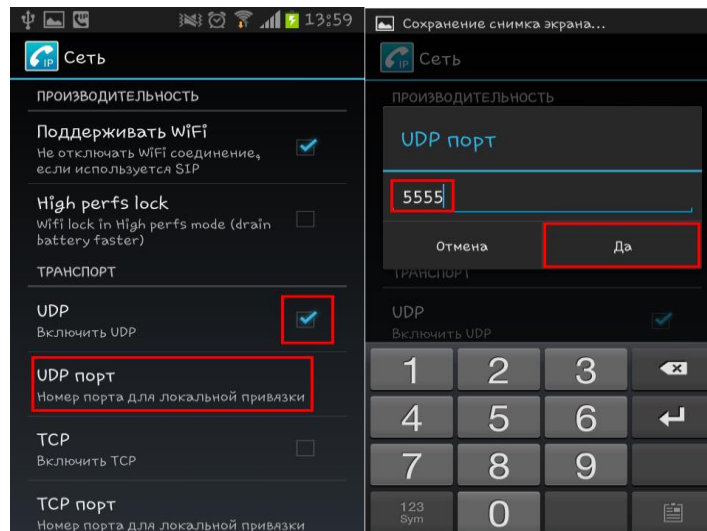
13:59

Сеть

ПРОИЗВОДИТЕЛЬНОСТЬ

Поддерживать WiFi
Не отключать WiFi соединение, если используется SIP

High perfs lock
Wifi lock in High perfs mode (drain battery faster)

ТРАНСПОРТ

UDP
Включить UDP

UDP порт
Номер порта для локальной привязки

TCP
Включить TCP

TCP порт
Номер порта для локальной привязки

Сохранение снимка экрана...

Сеть

ПРОИЗВОДИТЕЛЬНОСТЬ

UDP порт

5555

Отмена

Да

ТРАНСПОРТ

UDP
Включить UDP

1 2 3
4 5 6
7 8 9
123 Sym 0